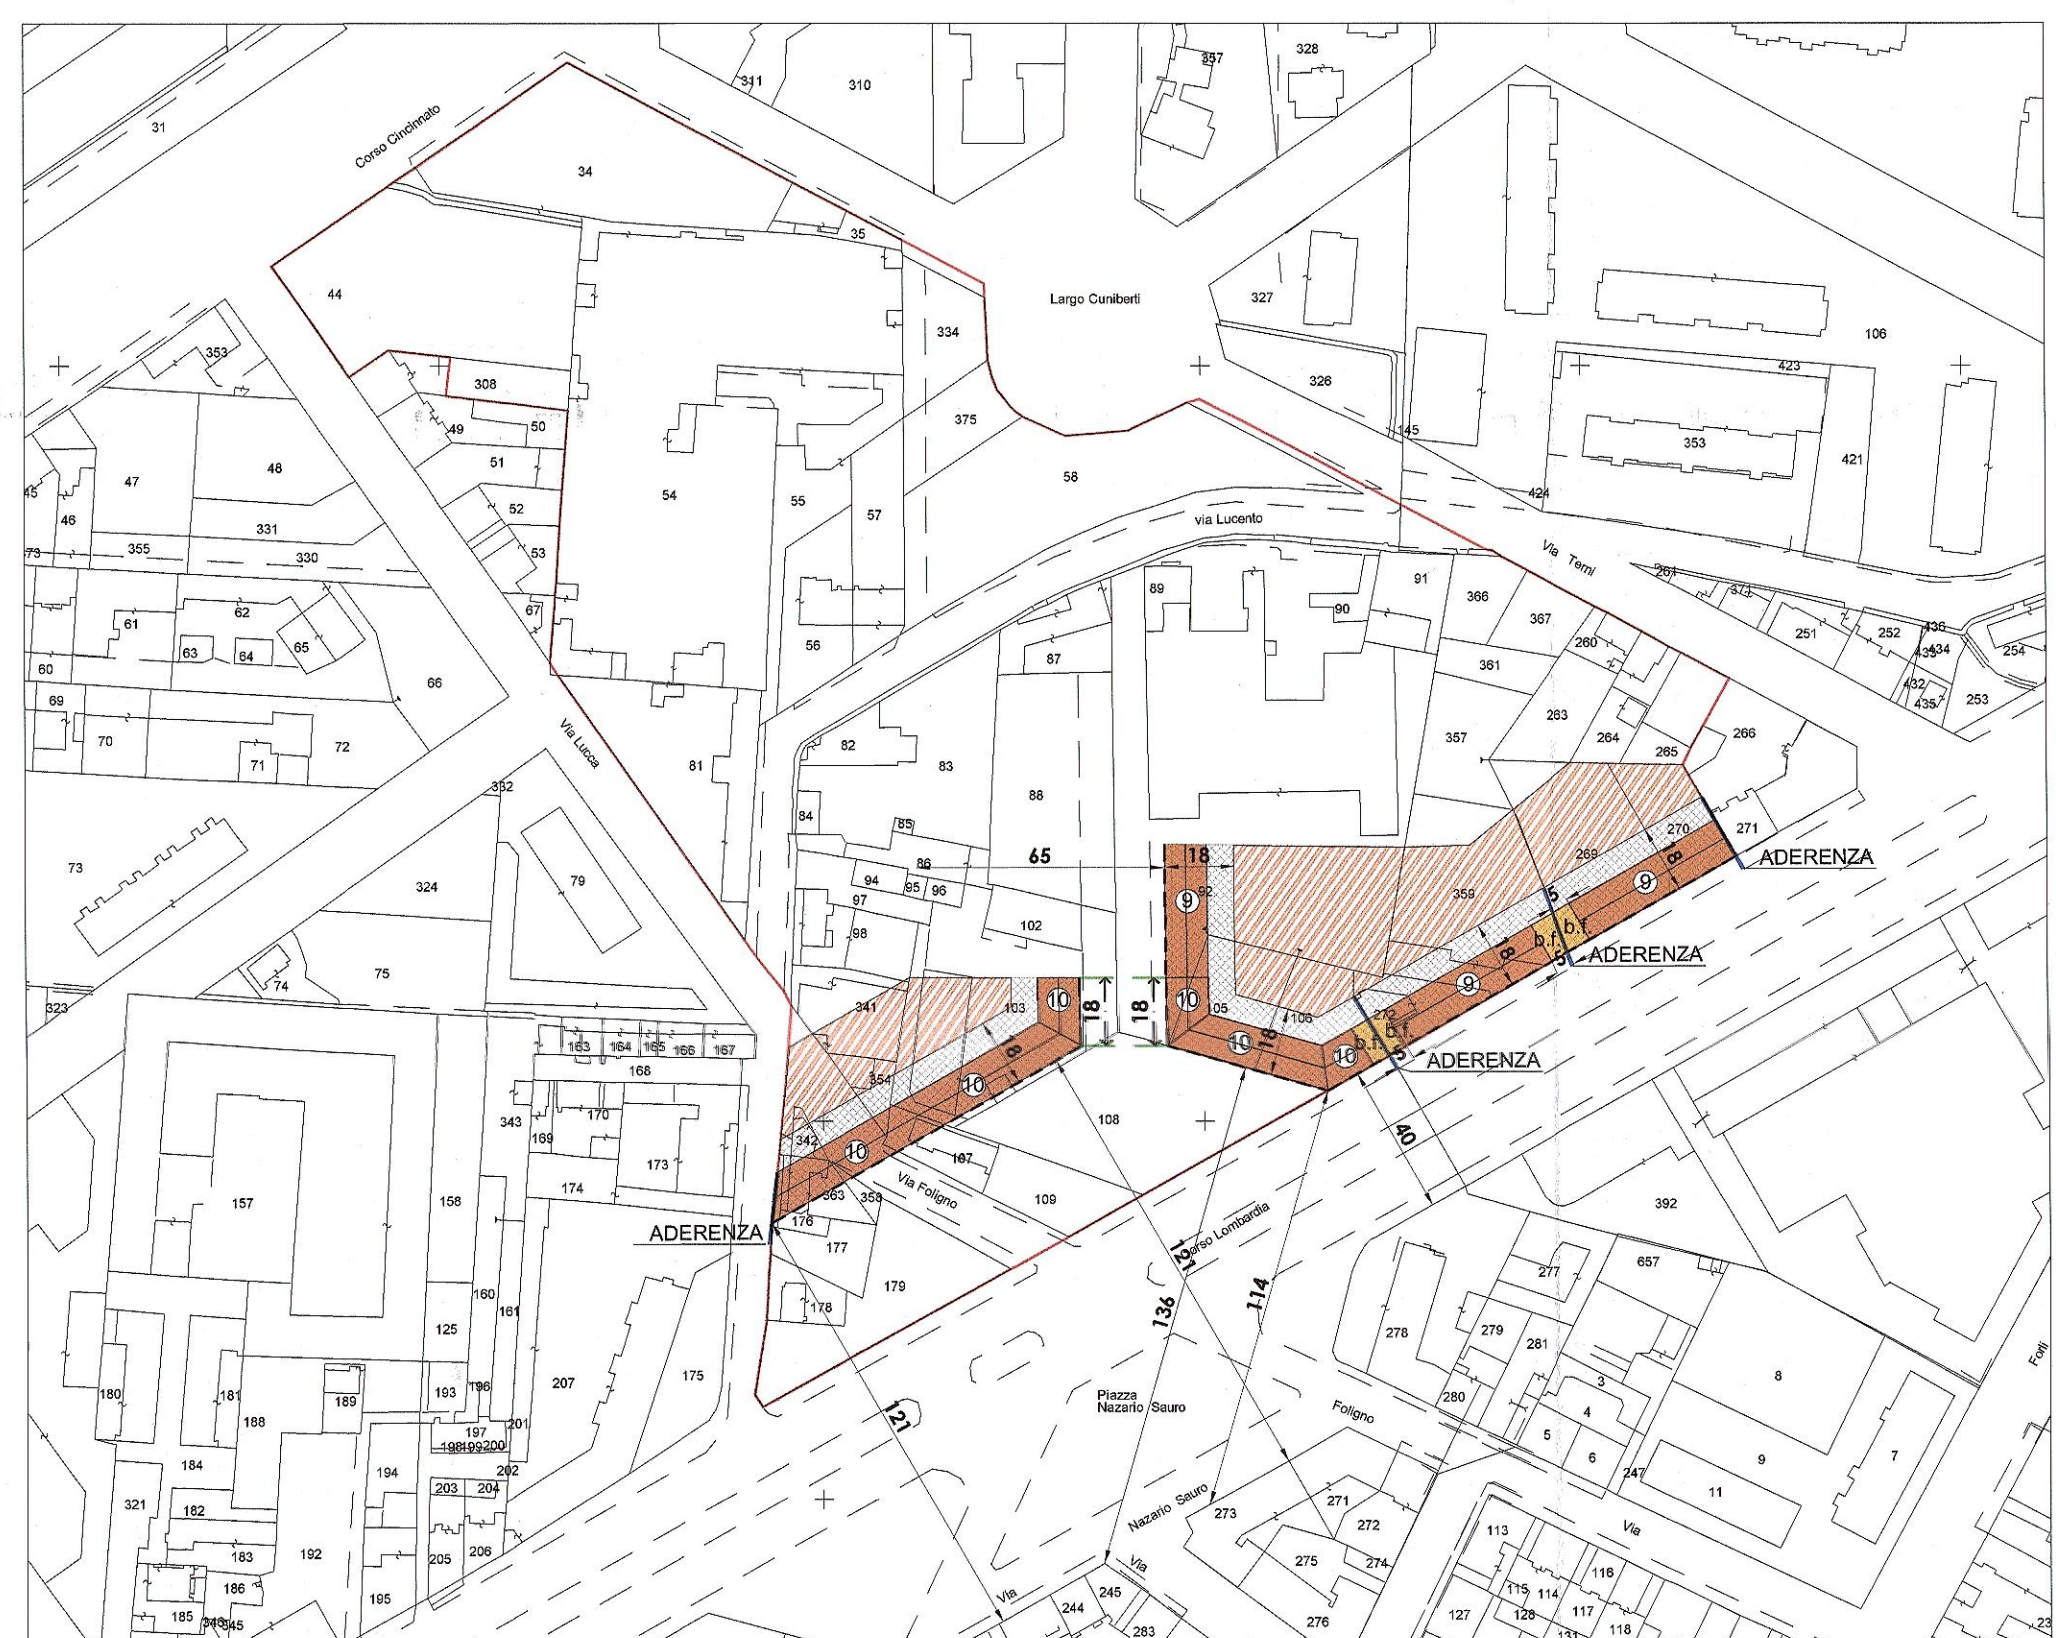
311 310 357 328
31
Corso Cincinnato
34
35
44
Largo Cuniberti
327
106
334
353
308
326
423
375
49 50
145
353
421
48
47
45
46
51
54
55
57
58
424
52
331
via Lucento
73
355
330
53
Via Terni
89
91
261
371
67
62
61
90
366
367
436
251
252
434
254
63
64
65
56
87
361
260
435
60
66
432
435
253
69
263
264
265
266
70
72
82
357
71
Via Lucca
81
83
88
332
84
85
270
271
ADERENZA
86
65
18
269
73
79
94
85
96
324
97
92
9
359
9
5
b.f.
b.f.
102
98
5
ADERENZA
8
9
75
74
341
103
10
18
18
10
105
106
272
b.f.
b.f.
10
18
10
5
ADERENZA
323
163 164 165 166 167
8
354
10
168
170
343
108
40
169
342
10
173
107
157
158
174
363
358
Via Foligno
109
392
ADERENZA
176
121
Corso Lombardia
177
277
657
179
114
136
160
161
178
278
279
125
281
175
207
180
181
188
189
193
196
3
8
Piazza Nazario Sauro
280
4
121
197
198 199 200
Foligno
5
201
6
247
9
7
184
202
194
11
321
182
203
204
Nazario Sauro
273
271
Via
272
113
183
192
205
206
275
274
Via
116
186
115
114
195
Via
244
245
276
127
128
117
185
346 345
283
118
Forlì
23